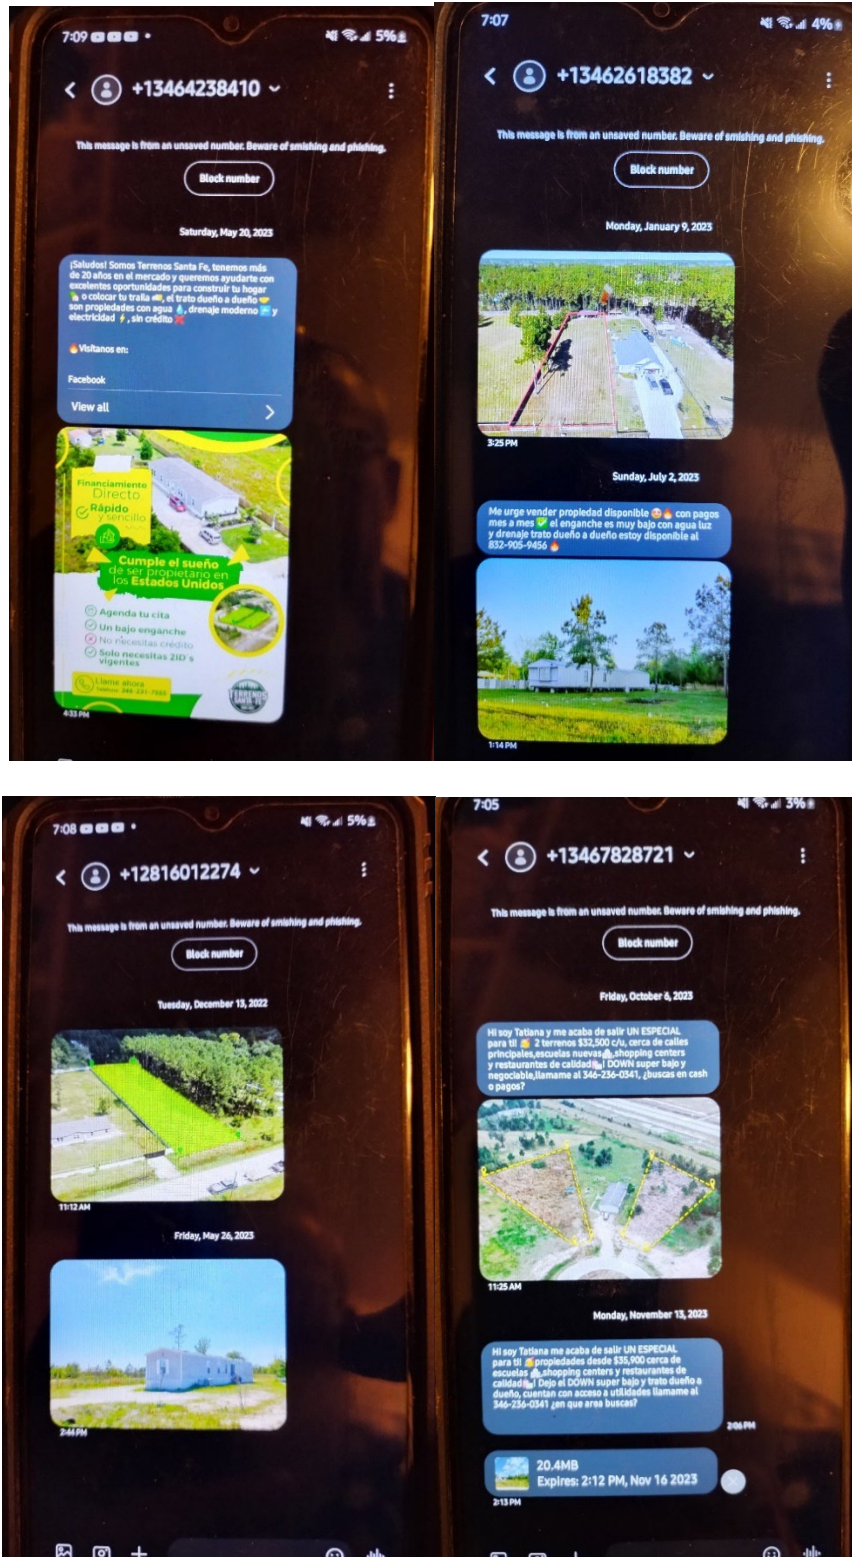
7:09
5%
+13464238410
This message is from an unsaved number. Beware of smishing and phishing.
Block number
Saturday, May 20, 2023
¡Saludos! Somos Terrenos Santa Fe, tenemos más de 20 años en el mercado y queremos ayudarte con excelentes oportunidades para construir tu hogar o colocar tu traila, el trato dueño a dueño son propiedades con agua, drenaje moderno y electricidad, sin crédito
Visítanos en:
Facebook
View all
Financiamiento Directo
Rápido y sencillo
Cumple el sueño de ser propietario en los Estados Unidos
Agenda tu cita
Un bajo enganche
No necesitas crédito
Solo necesitas 2ID´s vigentes
Llame ahora
Teléfono: 346-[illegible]
TERRENOS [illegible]
4:33 PM

7:07
4%
+13462618382
This message is from an unsaved number. Beware of smishing and phishing.
Block number
Monday, January 9, 2023
3:25 PM
Sunday, July 2, 2023
Me urge vender propiedad disponible con pagos mes a mes el enganche es muy bajo con agua luz y drenaje trato dueño a dueño estoy disponible al 832-905-9456
1:14 PM

7:08
5%
+12816012274
This message is from an unsaved number. Beware of smishing and phishing.
Block number
Tuesday, December 13, 2022
11:12 AM
Friday, May 26, 2023
2:44 PM

7:05
3%
+13467828721
This message is from an unsaved number. Beware of smishing and phishing.
Block number
Friday, October 6, 2023
Hi soy Tatiana y me acaba de salir UN ESPECIAL para ti! 2 terrenos $32,500 c/u, cerca de calles principales,escuelas nuevas,shopping centers y restaurantes de calidad! DOWN super bajo y negociable,llamame al 346-236-0341, ¿buscas en cash o pagos?
11:25 AM
Monday, November 13, 2023
Hi soy Tatiana me acaba de salir UN ESPECIAL para ti! propiedades desde $35,900 cerca de escuelas, shopping centers y restaurantes de calidad! Dejo el DOWN super bajo y trato dueño a dueño, cuentan con acceso a utilidades llamame al 346-236-0341 ¿en que area buscas?
2:06 PM
20.4MB
Expires: 2:12 PM, Nov 16 2023
2:13 PM